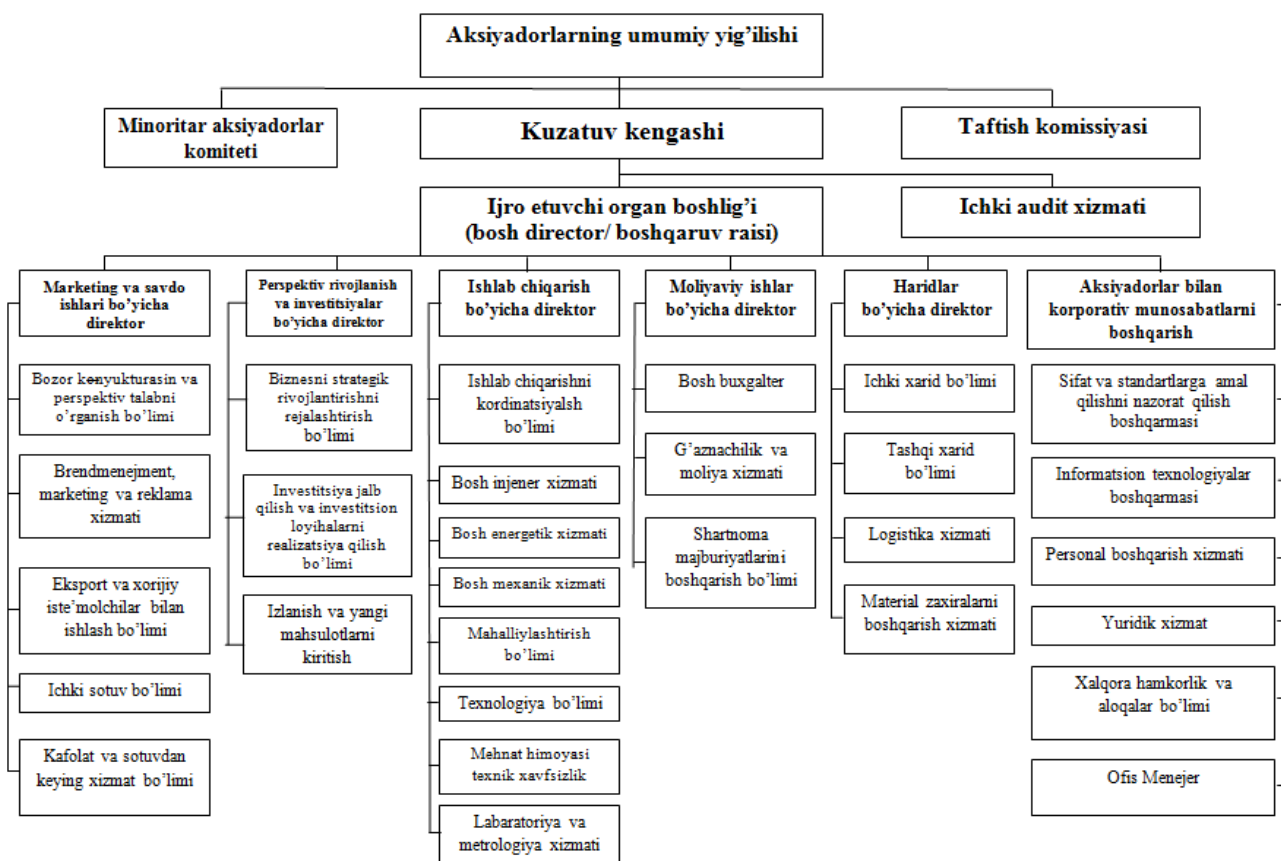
Aksiyadorlarning umumiy yig'ilishi

Minoritar aksiyadorlar komiteti

Kuzatuv kengashi

Taftish komissiyasi

Ijro etuvchi organ boshlig'i (bosh director/ boshqaruv raisi)

Ichki audit xizmati

Marketing va savdo ishlari bo'yicha direktor

Bozor konyukturasin va perspektiv talabni o'rganish bo'limi

Brendmenejment, marketing va reklama xizmati

Eksport va xorijiy iste'molchilar bilan ishlash bo'limi

Ichki sotuv bo'limi

Kafolat va sotuvdan keying xizmat bo'limi

Perspektiv rivojlanish va investitsiyalar bo'yicha direktor

Biznesni strategik rivojlantirishni rejalashtirish bo'limi

Investitsiya jalb qilish va investitsion loyihalarni realizatsiya qilish bo'limi

Izlanish va yangi mahsulotlarni kiritish

Ishlab chiqarish bo'yicha direktor

Ishlab chiqarishni kordinatsiyalsh bo'limi

Bosh injener xizmati

Bosh energetik xizmati

Bosh mexanik xizmati

Mahalliylashtirish bo'limi

Texnologiya bo'limi

Mehnat himoyasi texnik xavfsizlik

Labaratoriya va metrologiya xizmati

Moliyaviy ishlar bo'yicha direktor

Bosh buxgalter

G'aznachilik va moliya xizmati

Shartnoma majburiyatlarini boshqarish bo'limi

Haridlar bo'yicha direktor

Ichki xarid bo'limi

Tashqi xarid bo'limi

Logistika xizmati

Material zaxiralarni boshqarish xizmati

Aksiyadorlar bilan korporativ munosabatlarni boshqarish

Sifat va standartlarga amal qilishni nazorat qilish boshqarmasi

Informatsion texnologiyalar boshqarmasi

Personal boshqarish xizmati

Yuridik xizmat

Xalqora hamkorlik va aloqalar bo'limi

Ofis Menejer